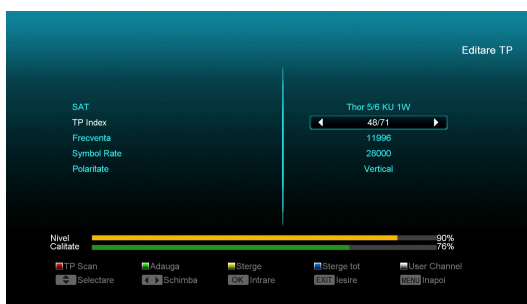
Editare TP

SAT
TP Index
Frecventa
Symbol Rate
Polaritate

Thor 5/6 KU 1W
48/71
11996
28000
Vertical

Nivel 90%
Calitate 76%

TP Scan
Adauga
Sterge
Sterge tot
User Channel
Selectare
Schimba
OK Intrare
EXIT Iesire
MENU Inapoi